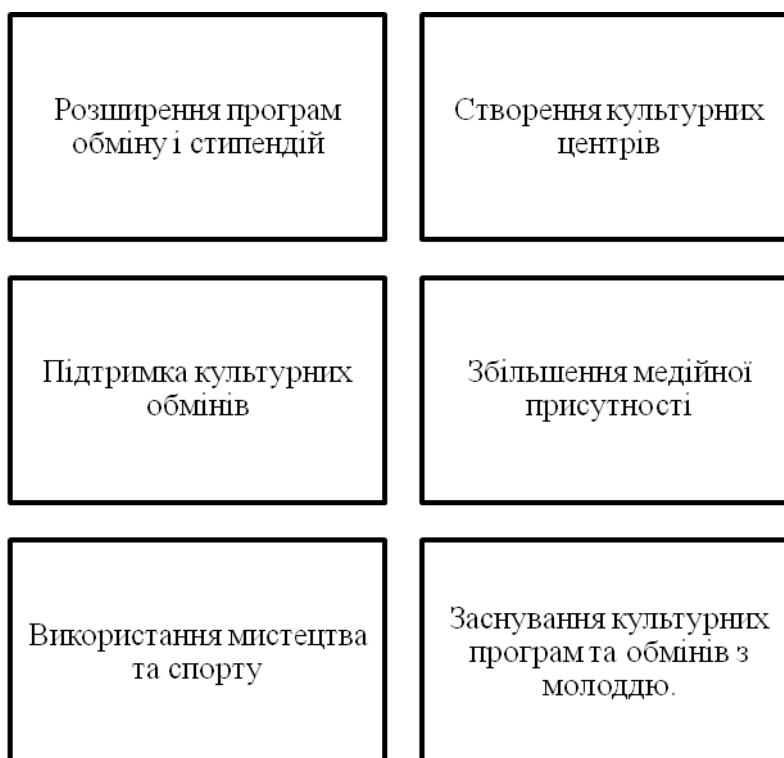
Розширення програм обміну і стипендій

Створення культурних центрів

Підтримка культурних обмінів

Збільшення медійної присутності

Використання мистецтва та спорту

Заснування культурних програм та обмінів з молоддю.